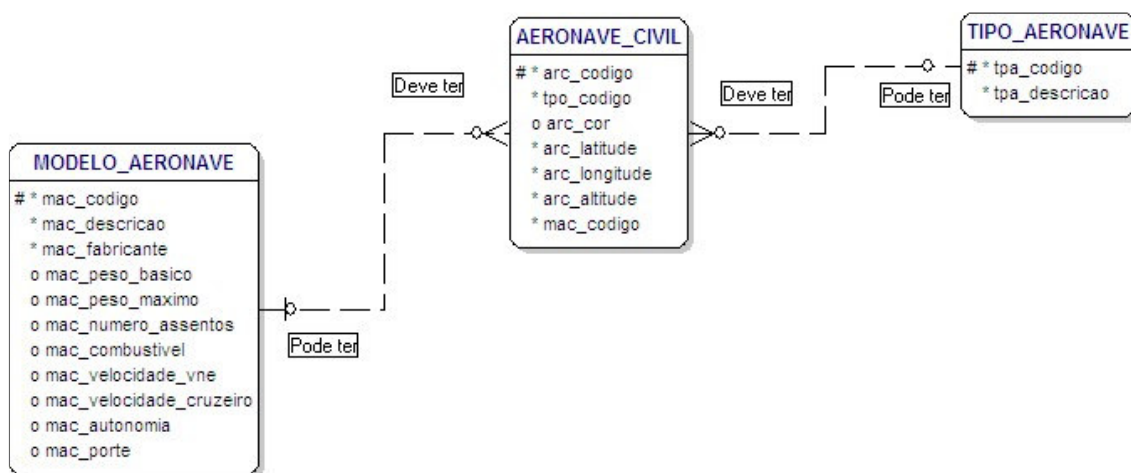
AERONAVE_CIVIL
# * arc_codigo
* tpo_codigo
o arc_cor
* arc_latitude
* arc_longitude
* arc_altitude
* mac_codigo

TIPO_AERONAVE
# * tpa_codigo
* tpa_descricao

Deve ter

Deve ter

Pode ter

MODELO_AERONAVE
# * mac_codigo
* mac_descricao
* mac_fabricante
o mac_peso_basico
o mac_peso_maximo
o mac_numero_assentos
o mac_combustivel
o mac_velocidade_vne
o mac_velocidade_cruzeiro
o mac_autonomia
o mac_porte

Pode ter